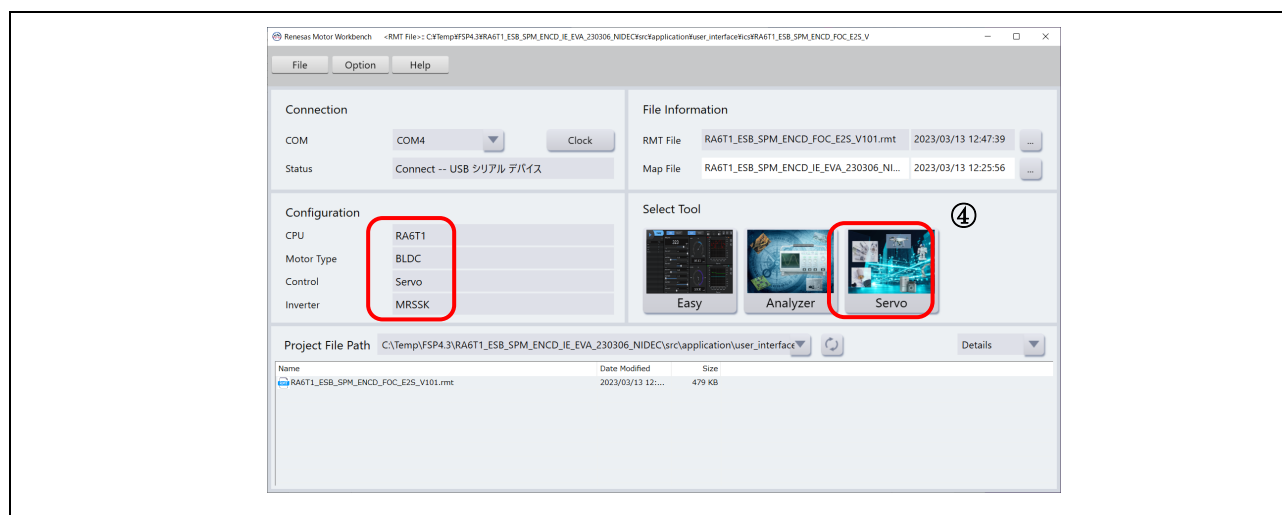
Renesas Motor Workbench <RMT File>: C:¥Temp¥FSP4.3¥RA6T1_ESB_SPM_ENCD_IE_EVA_230306_NIDEC¥src¥application¥user_interface¥ics¥RA6T1_ESB_SPM_ENCD_FOC_E2S_V

File Option Help

Connection

COM COM4 Clock

Status Connect -- USB シリアル デバイス

File Information

RMT File RA6T1_ESB_SPM_ENCD_FOC_E2S_V101.rmt 2023/03/13 12:47:39 ...

Map File RA6T1_ESB_SPM_ENCD_IE_EVA_230306_NI... 2023/03/13 12:25:56 ...

Configuration

CPU RA6T1

Motor Type BLDC

Control Servo

Inverter MRSSK

Select Tool

④

Easy Analyzer Servo

Project File Path C:\Temp\FSP4.3\RA6T1_ESB_SPM_ENCD_IE_EVA_230306_NIDEC\src\application\user_interface

Details

| Name | Date Modified | Size |
|---|---|---|
| RA6T1_ESB_SPM_ENCD_FOC_E2S_V101.rmt | 2023/03/13 12:... | 479 KB |